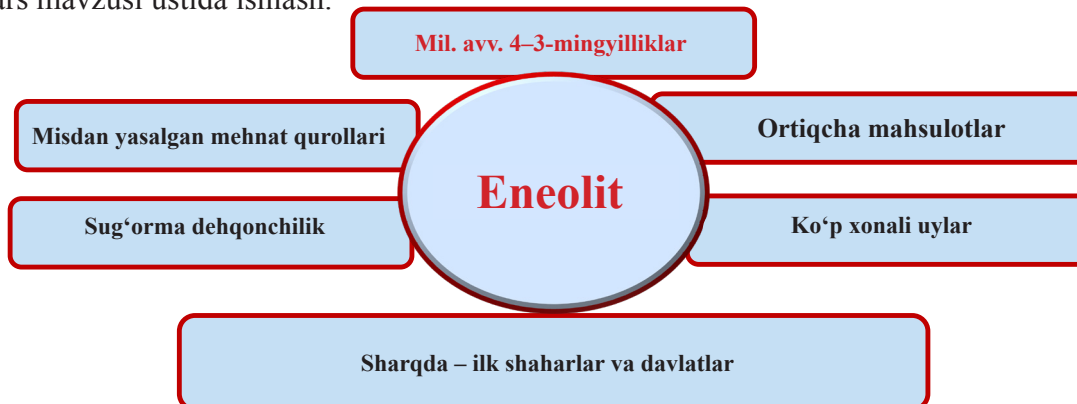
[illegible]rs mavzusi ustida ishlash.

Mil. avv. 4–3-mingyilliklar

Misdan yasalgan mehnat qurollari

Ortiqcha mahsulotlar

Eneolit

Sug‘orma dehqonchilik

Ko‘p xonali uylar

Sharqda – ilk shaharlar va davlatlar